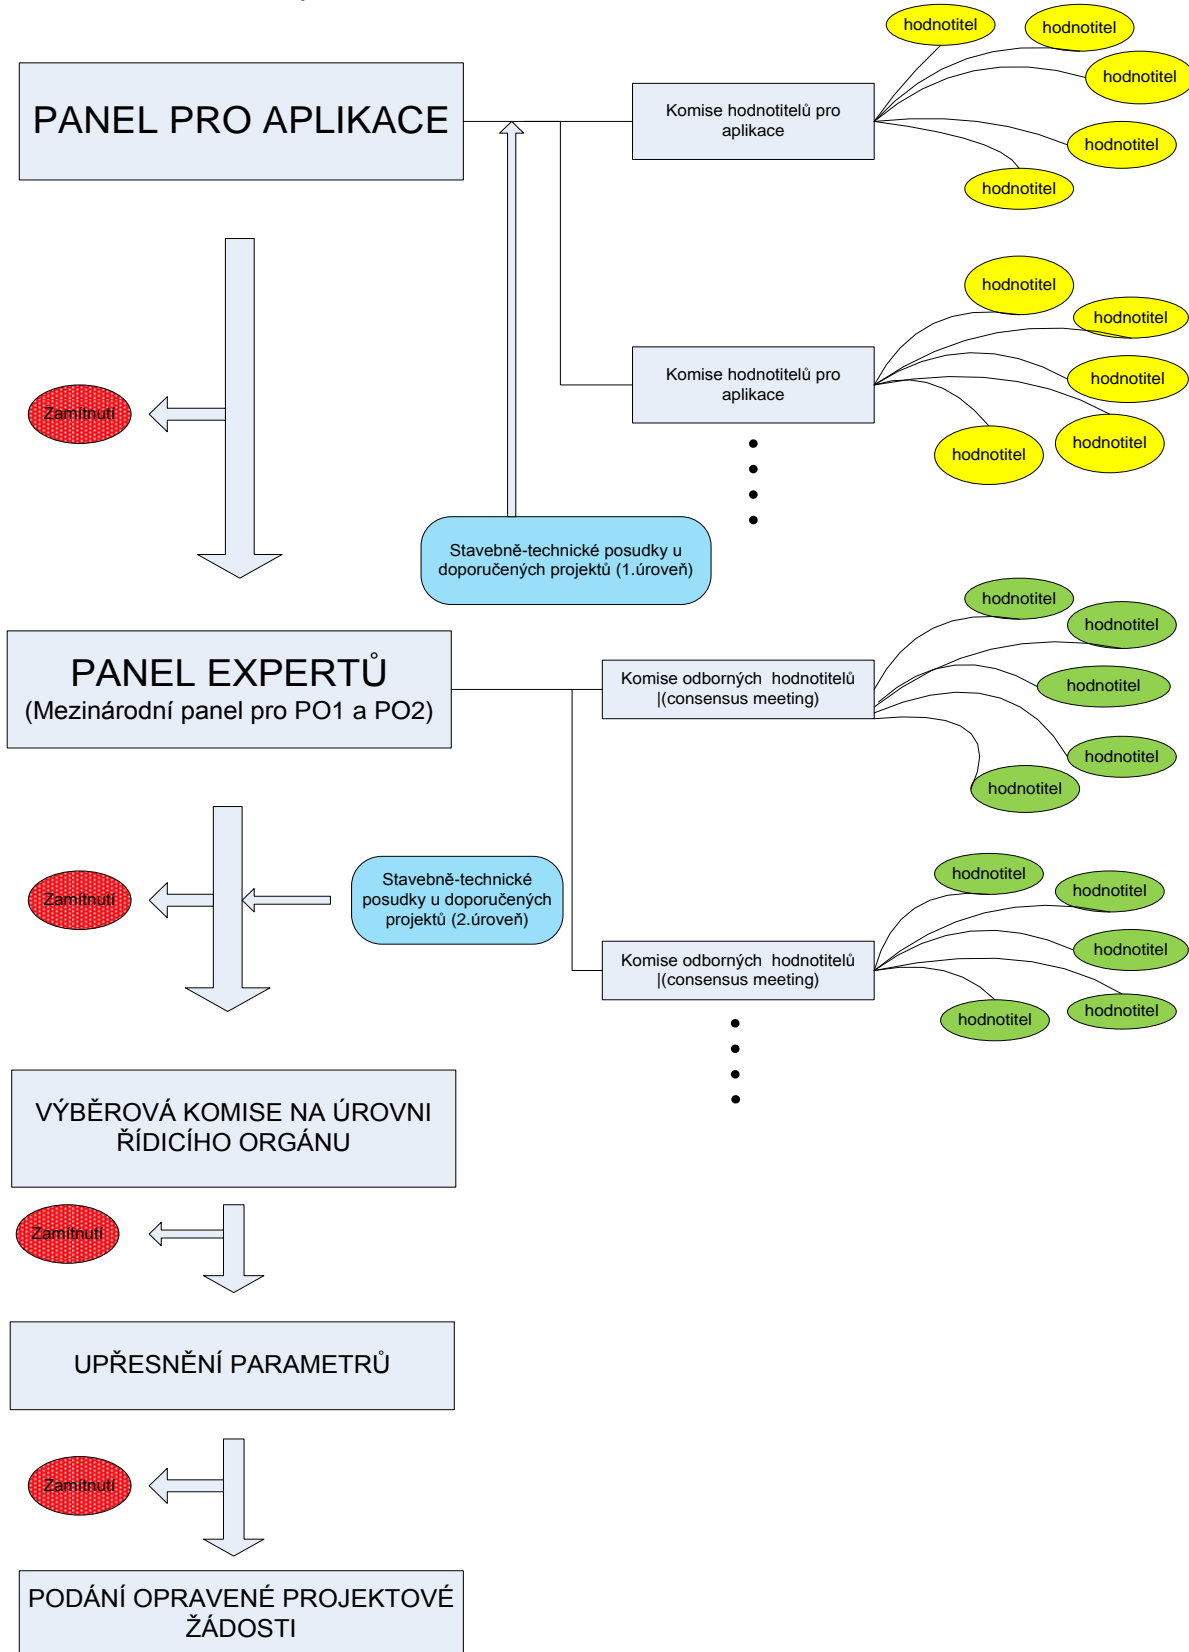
PANEL PRO APLIKACE

hodnotitel

hodnotitel

hodnotitel

Komise hodnotitelů pro aplikace

hodnotitel

hodnotitel

hodnotitel

hodnotitel

Komise hodnotitelů pro aplikace

hodnotitel

hodnotitel

hodnotitel

Zamítnutí

Stavebně-technické posudky u doporučených projektů (1.úroveň)

PANEL EXPERTŮ
(Mezinárodní panel pro PO1 a PO2)

hodnotitel

hodnotitel

Komise odborných hodnotitelů |(consensus meeting)

hodnotitel

hodnotitel

hodnotitel

Zamítnutí

Stavebně-technické posudky u doporučených projektů (2.úroveň)

hodnotitel

hodnotitel

hodnotitel

Komise odborných hodnotitelů |(consensus meeting)

hodnotitel

hodnotitel

VÝBĚROVÁ KOMISE NA ÚROVNI ŘÍDICÍHO ORGÁNU

Zamítnutí

UPŘESNĚNÍ PARAMETRŮ

Zamítnutí

PODÁNÍ OPRAVENÉ PROJEKTOVÉ ŽÁDOSTI